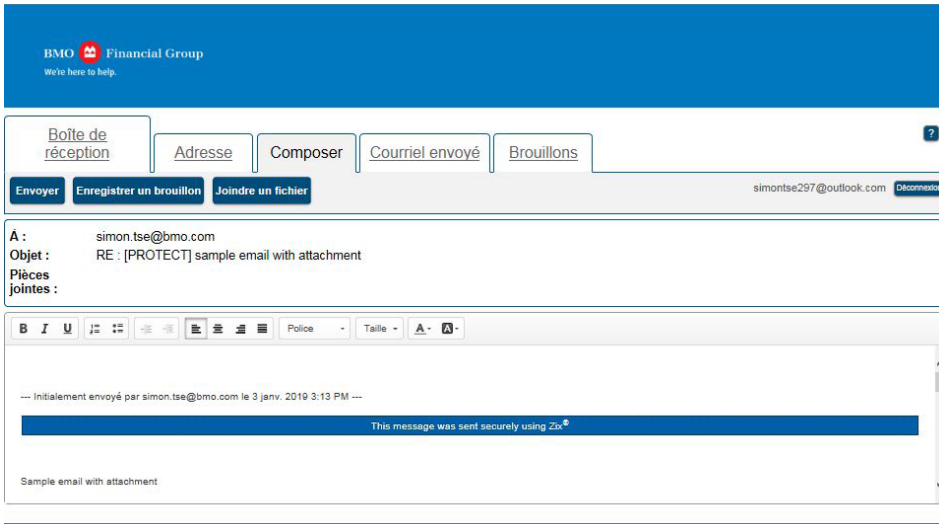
BMO Financial Group
We're here to help.

Boîte de réception
Adresse
Composer
Courriel envoyé
Brouillons

?

Envoyer
Enregistrer un brouillon
Joindre un fichier

simontse297@outlook.com
Déconnexion

À : simon.tse@bmo.com
Objet : RE : [PROTECT] sample email with attachment
Pièces jointes :

B I U
Police
Taille
A
A

--- Initialement envoyé par simon.tse@bmo.com le 3 janv. 2019 3:13 PM ---

This message was sent securely using Zix®

Sample email with attachment